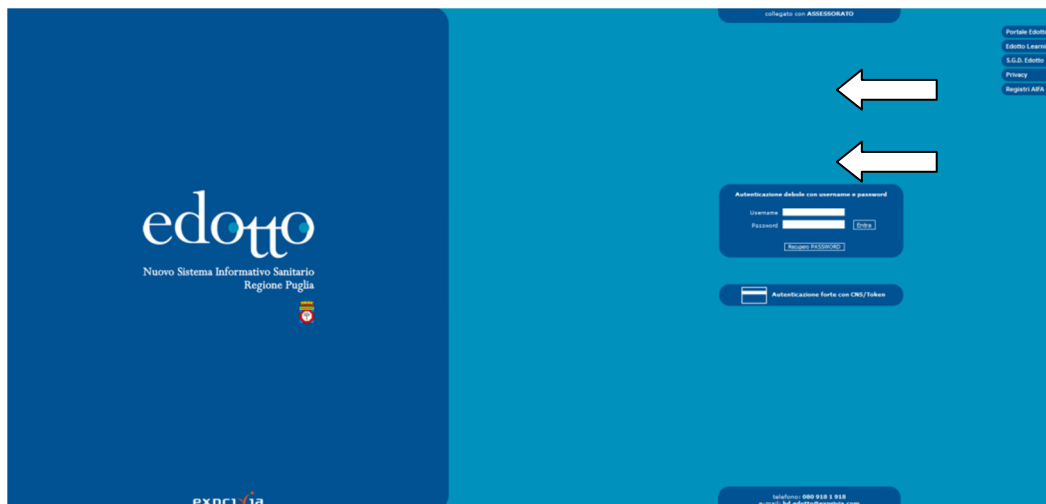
edotto

Nuovo Sistema Informativo Sanitario
Regione Puglia

exprivia

collegato con ASSESSORATO

Portale Edott
Edotto Learni
S.G.D. Edotto
Privacy
Registri AIFA

Autenticazione debole con username e password
Username
Password
Entra
Recupero PASSWORD

Autenticazione forte con CNS/Token

telefono: 080 918 1 918
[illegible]